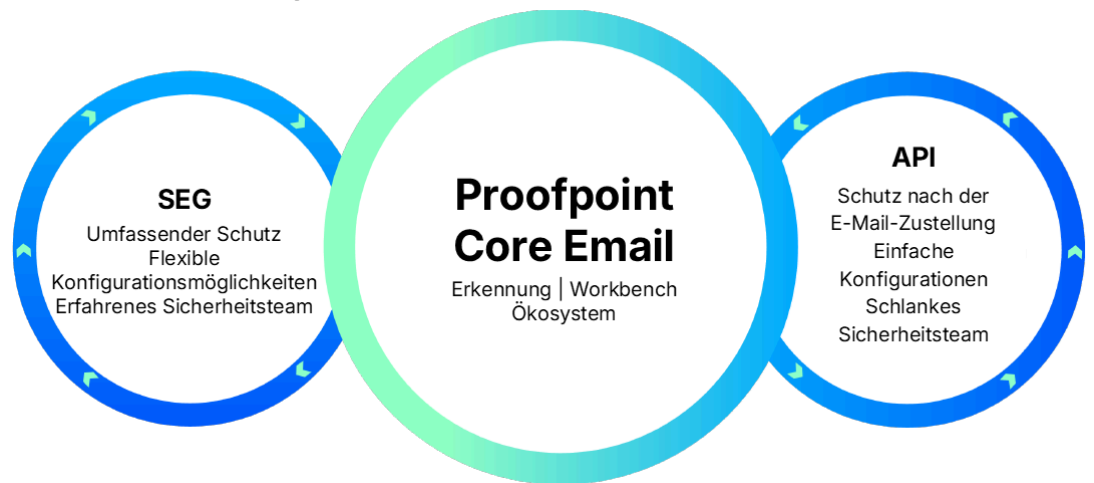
SEG
Umfassender Schutz
Flexible
Konfigurationsmöglichkeiten
Erfahrenes Sicherheitsteam

Proofpoint
Core Email
Erkennung | Workbench
Ökosystem

API
Schutz nach der
E-Mail-Zustellung
Einfache
Konfigurationen
Schlankes
Sicherheitsteam